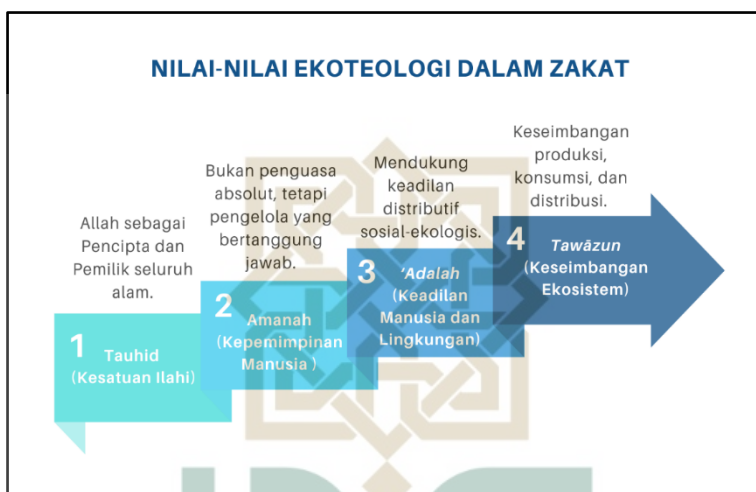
NILAI-NILAI EKOTEOLOGI DALAM ZAKAT

Allah sebagai Pencipta dan Pemilik seluruh alam.

1 Tauhid (Kesatuan Ilahi)

Bukan penguasa absolut, tetapi pengelola yang bertanggung jawab.

2 Amanah (Kepemimpinan Manusia )

Mendukung keadilan distributif sosial-ekologis.

3 'Adalah (Keadilan Manusia dan Lingkungan)

Keseimbangan produksi, konsumsi, dan distribusi.

4 Tawāzun (Keseimbangan Ekosistem)